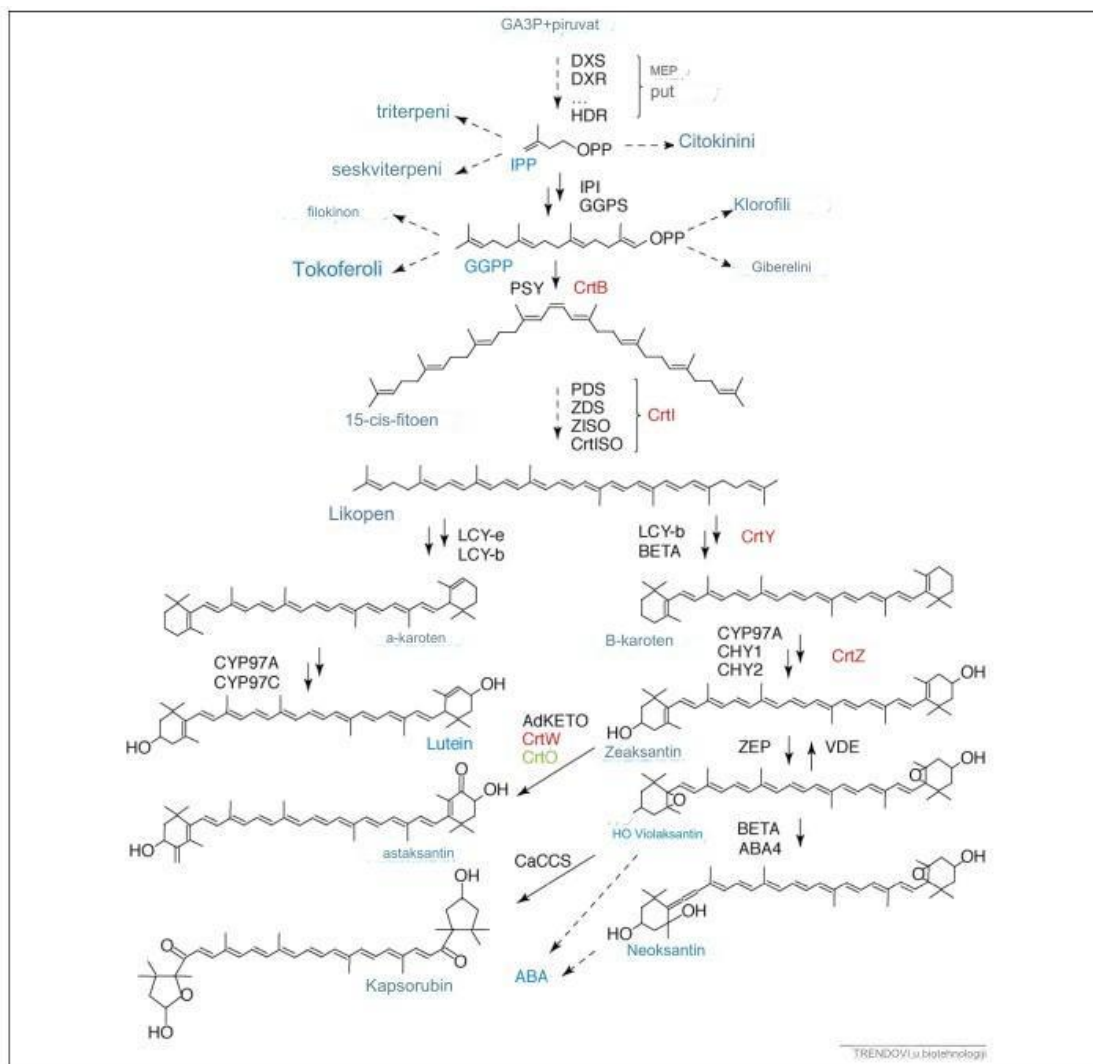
GA3P+piruvat

DXS
DXR
...
HDR

MEP
put

triterpeni

seskviterpeni

IPP

OPP

Citokinini

IPI
GGPS

filokinon

Klorofili

OPP

Tokoferoli

GGPP

Giberelini

PSY CrtB

15-cis-fitoen

PDS
ZDS
ZISO
CrtISO

CrtI

Likopen

LCY-e
LCY-b

LCY-b
BETA

CrtY

a-karoten

B-karoten

CYP97A
CHY1
CHY2

CrtZ

OH

CYP97A
CYP97C

OH

HO

Lutein

AdKETO
CrtW
CrtO

HO

Zeaksantin

ZEP

VDE

O

OH

OH

HO

astaksantin

O

HO Violaksantin

BETA
ABA4

CaCCS

OH

OH

OH

O

O

O

O

HO

OH

Neoksantin

Kapsorubin

ABA

HO

TRENDOVI u biotehnologiji